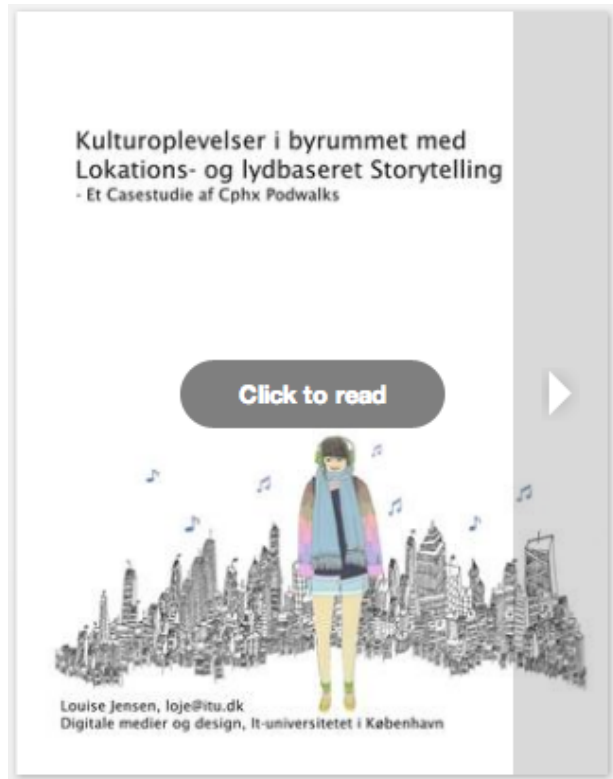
Kulturoplevelser i byrummet med Lokations- og lydbaseret Storytelling
- Et Casestudie af Cphx Podwalks

Click to read

Louise Jensen, loje@itu.dk
Digitale medier og design, It-universitetet i København